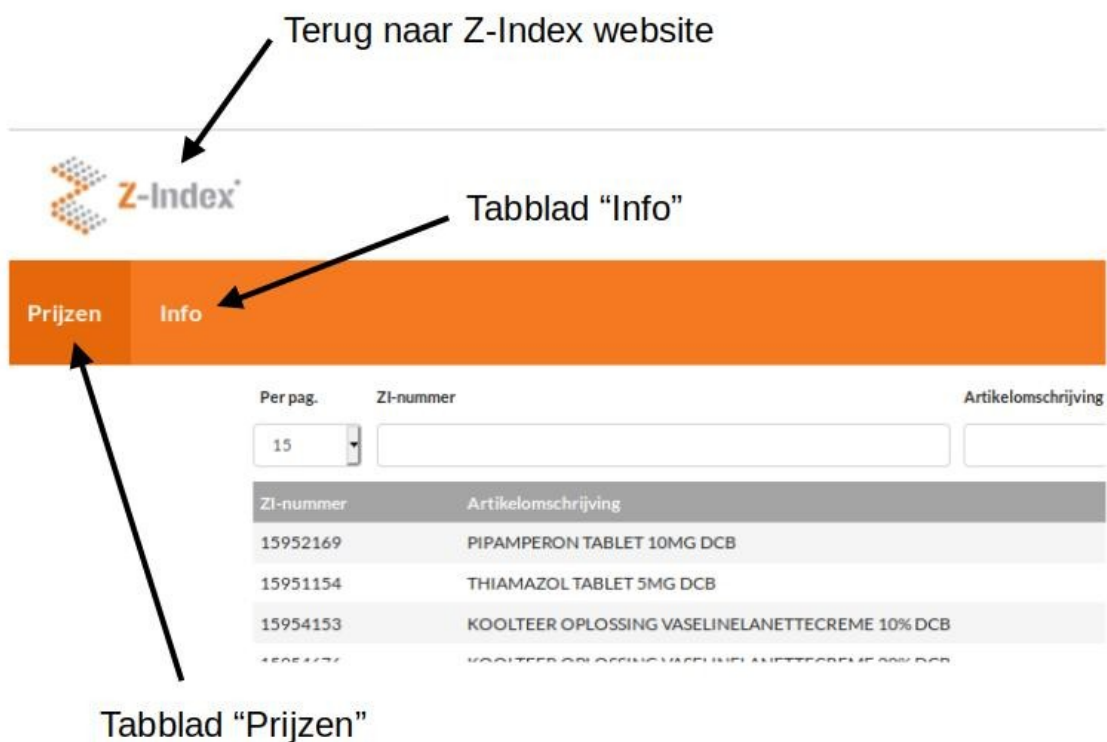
Terug naar Z-Index website

Z-Index

Tabblad “Info”

Prijzen Info

Per pag. ZI-nummer Artikelomschrijving

15

| ZI-nummer | Artikelomschrijving |
|---|---|
| 15952169 | PIPAMPERON TABLET 10MG DCB |
| 15951154 | THIAMAZOL TABLET 5MG DCB |
| 15954153 | KOOLTEER OPLOSSING VASELINELANETTECREME 10% DCB |
| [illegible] | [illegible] |

Tabblad “Prijzen”